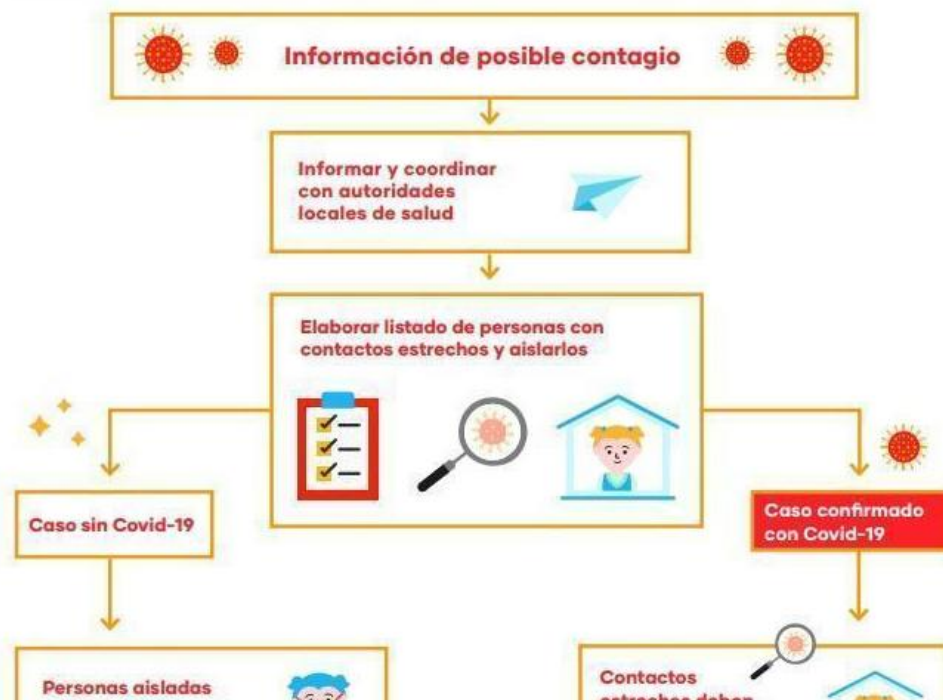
Información de posible contagio

Informar y coordinar con autoridades locales de salud

Elaborar listado de personas con contactos estrechos y aislarlos

Caso sin Covid-19

Caso confirmado con Covid-19

Personas aisladas

Contactos estrechos deben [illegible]